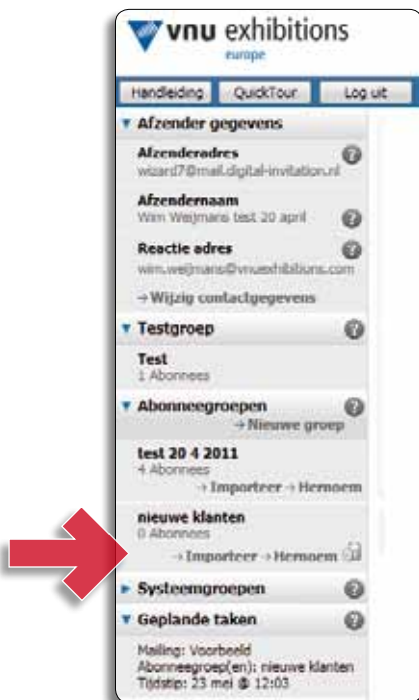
vnu exhibitions
europe

Handleiding QuickTour Log uit

▼ Afzender gegevens

Afzenderadres
wizard7@mail.digital-invitation.nl

Afzendernaam
Wim Weijmans test 20 april

Reactie adres
wim.weijmans@vnuexhibitions.com

→ Wijzig contactgegevens

▼ Testgroep

Test
1 Abonnees

▼ Abonneegroepen
→ Nieuwe groep

test 20 4 2011
4 Abonnees
→ Importeer → Hernoem

nieuwe klanten
0 Abonnees
→ Importeer → Hernoem

► Systeemgroepen

▼ Geplande taken

Mailing: Voorbeeld
Abonneegroep(en): nieuwe klanten
Tijdstip: 23 mei @ 12:03